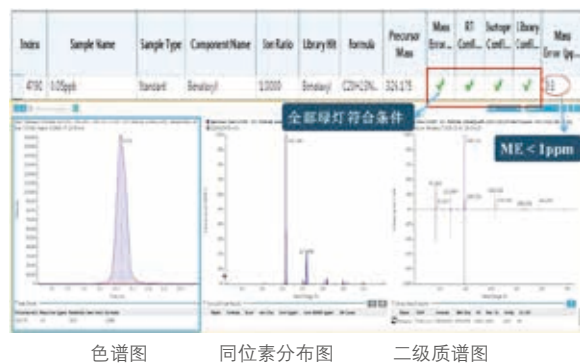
| Index | Sample Name | Sample Type | Component Name | Ion Ratio | Library Hit | Formula | Precursor Mass | Mass Error... | RT Confi... | Isotope Confi... | Library Confi... | Mass Error (pp... |
|---|---|---|---|---|---|---|---|---|---|---|---|---|
| 4790 | 0.05ppb | Standard | Benalaxyl | 1.0000 | Benalaxyl | C20H23N... | 326.175 | ✓ | ✓ | ✓ | ✓ | 0.3 |

全部绿灯符合条件

ME < 1ppm

色谱图 同位素分布图 二级质谱图